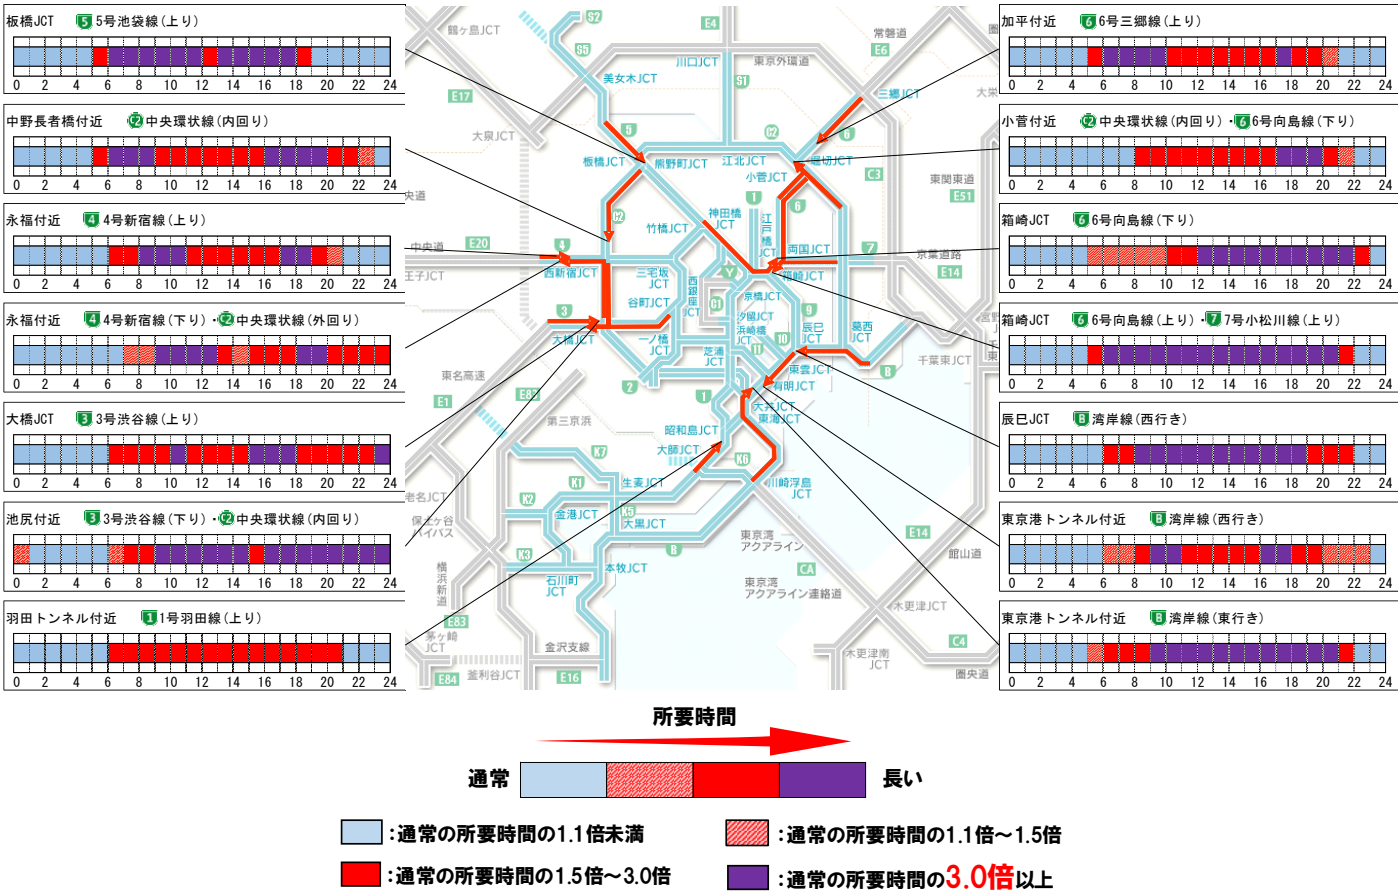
板橋JCT 5 5号池袋線（上り）
0 2 4 6 8 10 12 14 16 18 20 22 24

中野長者橋付近 C2 中央環状線（内回り）
0 2 4 6 8 10 12 14 16 18 20 22 24

永福付近 4 4号新宿線（上り）
0 2 4 6 8 10 12 14 16 18 20 22 24

永福付近 4 4号新宿線（下り）・C2 中央環状線（外回り）
0 2 4 6 8 10 12 14 16 18 20 22 24

大橋JCT 3 3号渋谷線（上り）
0 2 4 6 8 10 12 14 16 18 20 22 24

池尻付近 3 3号渋谷線（下り）・C2 中央環状線（内回り）
0 2 4 6 8 10 12 14 16 18 20 22 24

羽田トンネル付近 1 1号羽田線（上り）
0 2 4 6 8 10 12 14 16 18 20 22 24

S2 E4 鶴ヶ島JCT 常磐道 E6 S5 美女木JCT 川口JCT 東京外環道 S1 三郷JCT 大泉JCT E17 5 C2 6 板橋JCT 熊野町JCT 江北JCT 堀切JCT 小菅JCT C3 東関東道 E51 1 6 竹橋JCT 神田橋JCT 江戸橋JCT 両国JCT 7 京葉道路 E14 E20 中央道 4 西新宿JCT 三宅坂JCT Y 箱崎JCT 王子JCT 谷町JCT 西銀座JCT C1 京橋JCT 3 汐留JCT 浜崎橋JCT 9 辰巳JCT 葛西JCT 大橋JCT 一ノ橋JCT 芝浦JCT 10 11 東雲JCT 有明JCT B 千葉東JCT 東名高速 2 1 E1 E83 第三京浜 昭和島JCT 大井JCT 東海JCT 大師JCT K7 K6 川崎浮島JCT K1 生麦JCT K2 金港JCT K5 大黒JCT 東京湾アクアライン 保土ケ谷バイパス K3 B 本牧JCT CA 横浜新道 石川町JCT 東京湾アクアライン連絡道 E14 館山道 木更津JCT E83 釜利谷JCT 金沢支線 C4 木更津南JCT E84 E16 圏央道 宮野木

加平付近 6 6号三郷線（上り）
0 2 4 6 8 10 12 14 16 18 20 22 24

小菅付近 C2 中央環状線（内回り）・6 6号向島線（下り）
0 2 4 6 8 10 12 14 16 18 20 22 24

箱崎JCT 6 6号向島線（下り）
0 2 4 6 8 10 12 14 16 18 20 22 24

箱崎JCT 6 6号向島線（上り）・7 7号小松川線（上り）
0 2 4 6 8 10 12 14 16 18 20 22 24

辰巳JCT B 湾岸線（西行き）
0 2 4 6 8 10 12 14 16 18 20 22 24

東京港トンネル付近 B 湾岸線（西行き）
0 2 4 6 8 10 12 14 16 18 20 22 24

東京港トンネル付近 B 湾岸線（東行き）
0 2 4 6 8 10 12 14 16 18 20 22 24

所要時間
通常 長い

：通常の所要時間の1.1倍未満
：通常の所要時間の1.1倍～1.5倍
：通常の所要時間の1.5倍～3.0倍
：通常の所要時間の3.0倍以上